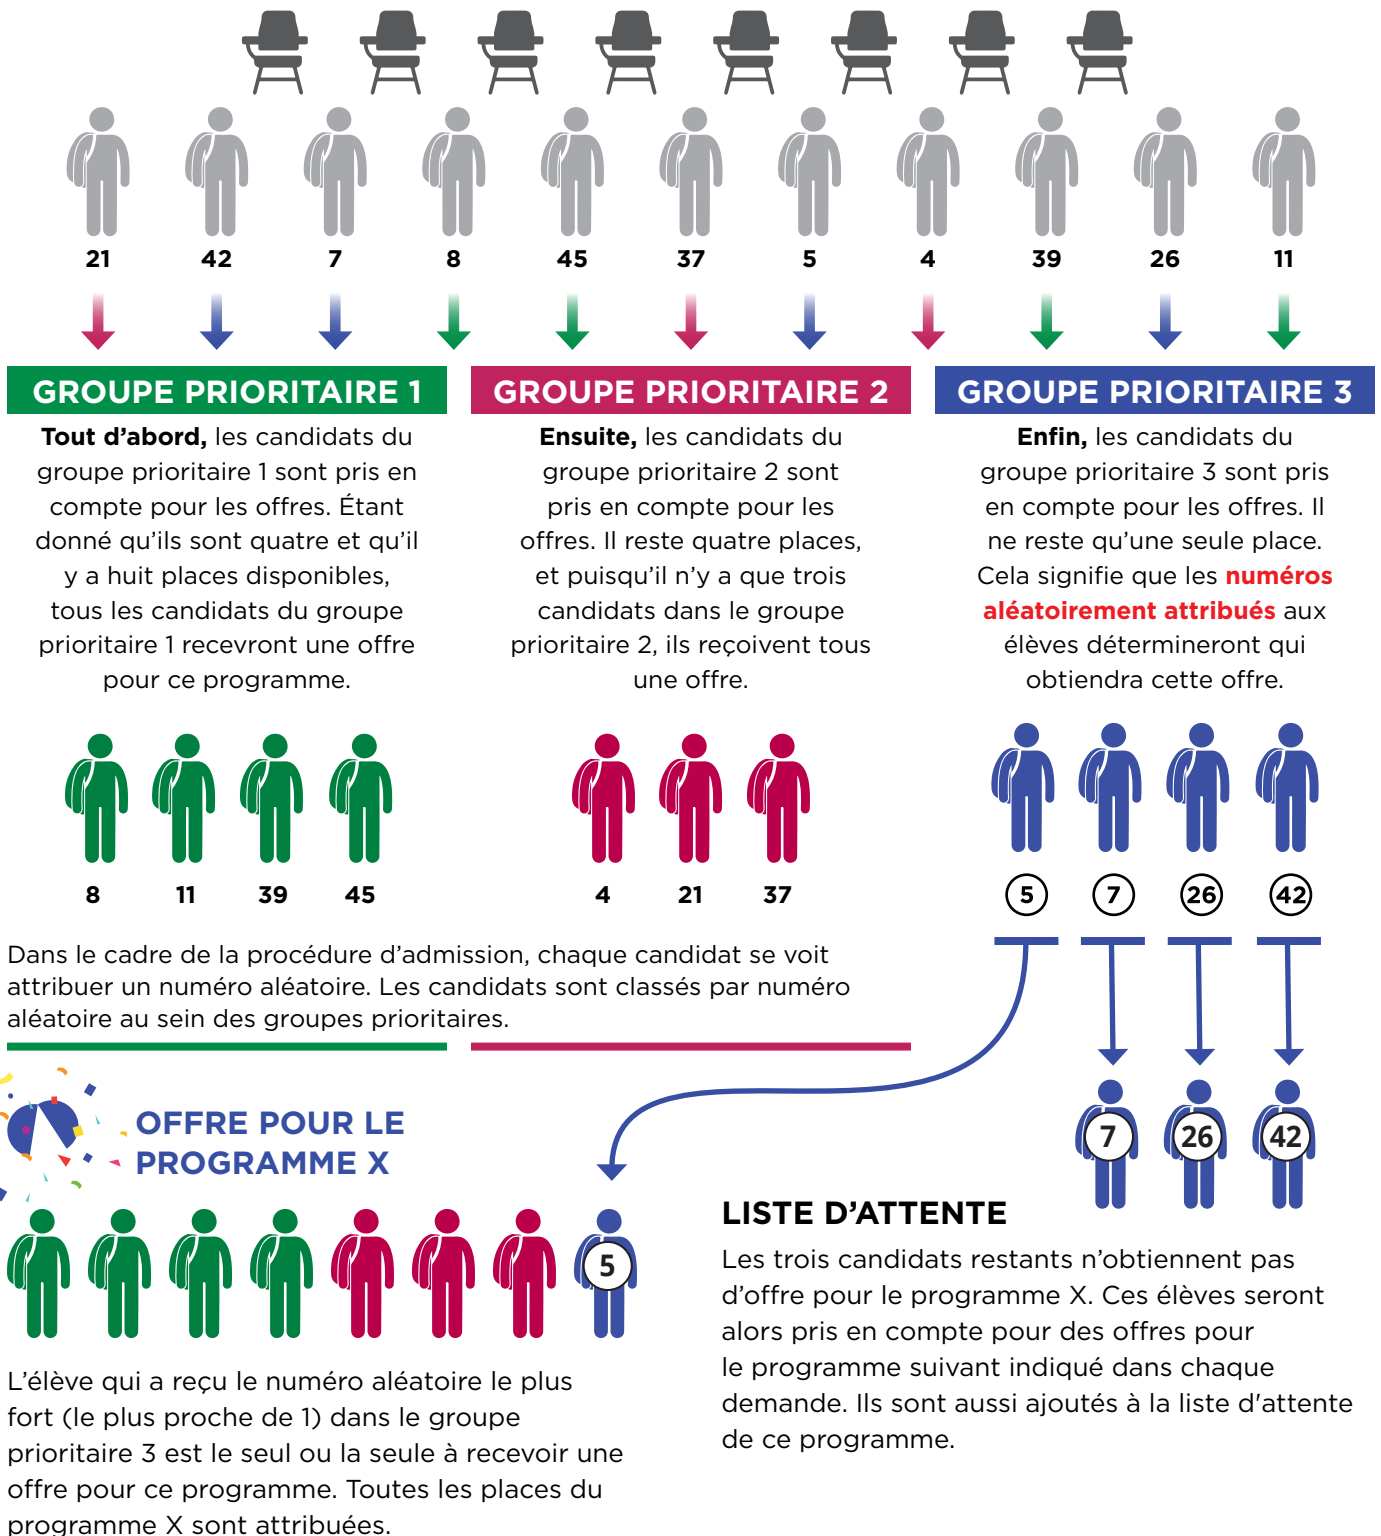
21 42 7 8 45 37 5 4 39 26 11

GROUPE PRIORITAIRE 1

**Tout d'abord,** les candidats du groupe prioritaire 1 sont pris en compte pour les offres. Étant donné qu'ils sont quatre et qu'il y a huit places disponibles, tous les candidats du groupe prioritaire 1 recevront une offre pour ce programme.

GROUPE PRIORITAIRE 2

**Ensuite,** les candidats du groupe prioritaire 2 sont pris en compte pour les offres. Il reste quatre places, et puisqu'il n'y a que trois candidats dans le groupe prioritaire 2, ils reçoivent tous une offre.

GROUPE PRIORITAIRE 3

**Enfin,** les candidats du groupe prioritaire 3 sont pris en compte pour les offres. Il ne reste qu'une seule place. Cela signifie que les **numéros aléatoirement attribués** aux élèves détermineront qui obtiendra cette offre.

8 11 39 45

4 21 37

5 7 26 42

Dans le cadre de la procédure d'admission, chaque candidat se voit attribuer un numéro aléatoire. Les candidats sont classés par numéro aléatoire au sein des groupes prioritaires.

7 26 42

OFFRE POUR LE PROGRAMME X

5

LISTE D'ATTENTE

Les trois candidats restants n'obtiennent pas d'offre pour le programme X. Ces élèves seront alors pris en compte pour des offres pour le programme suivant indiqué dans chaque demande. Ils sont aussi ajoutés à la liste d'attente de ce programme.

L'élève qui a reçu le numéro aléatoire le plus fort (le plus proche de 1) dans le groupe prioritaire 3 est le seul ou la seule à recevoir une offre pour ce programme. Toutes les places du programme X sont attribuées.